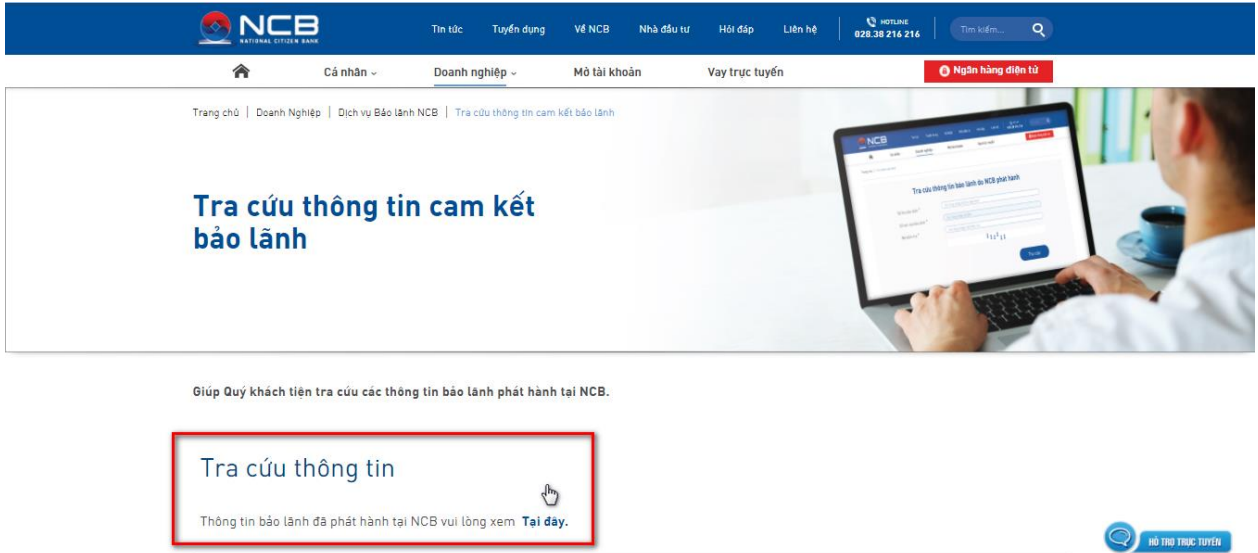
NCB
NATIONAL CITIZEN BANK

Tin tức | Tuyển dụng | Về NCB | Nhà đầu tư | Hỏi đáp | Liên hệ | HOTLINE 028.38 216 216 | Tìm kiếm...

Cá nhân | Doanh nghiệp | Mở tài khoản | Vay trực tuyến | Ngân hàng điện tử

Trang chủ | Doanh Nghiệp | Dịch vụ Bảo lãnh NCB | Tra cứu thông tin cam kết bảo lãnh

Tra cứu thông tin cam kết bảo lãnh

Tra cứu thông tin bảo lãnh do NCB phát hành

Giúp Quý khách tiện tra cứu các thông tin bảo lãnh phát hành tại NCB.

Tra cứu thông tin

Thông tin bảo lãnh đã phát hành tại NCB vui lòng xem Tại đây.

HỖ TRỢ TRỰC TUYẾN